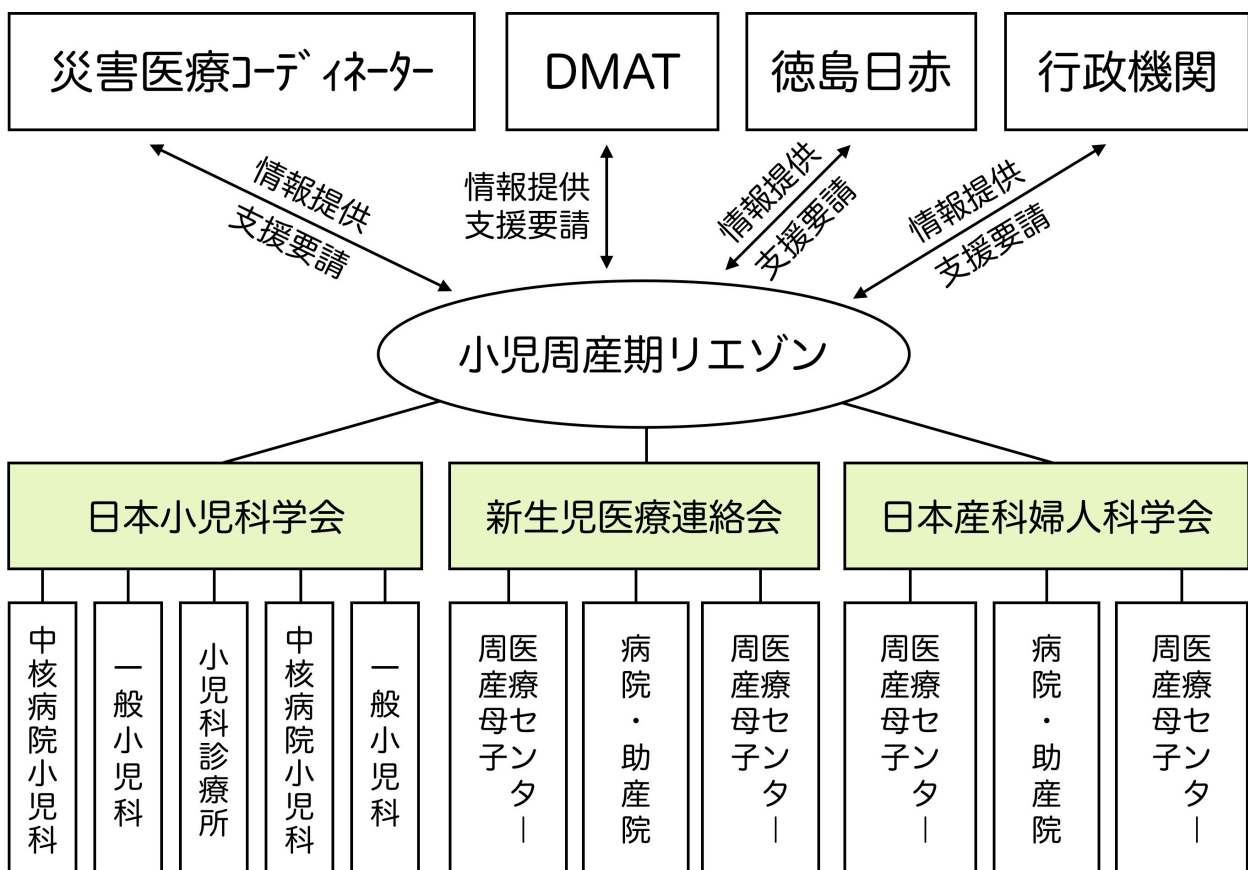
災害医療コーディネーター

DMAT

徳島日赤

行政機関

情報提供
支援要請

情報提供
支援要請

情報提供
支援要請

情報提供
支援要請

小児周産期リエゾン

日本小児科学会

新生児医療連絡会

日本産科婦人科学会

中核病院小児科

一般小児科

小児科診療所

中核病院小児科

一般小児科

周産母子医療センター

病院・助産院

周産母子医療センター

周産母子医療センター

病院・助産院

周産母子医療センター